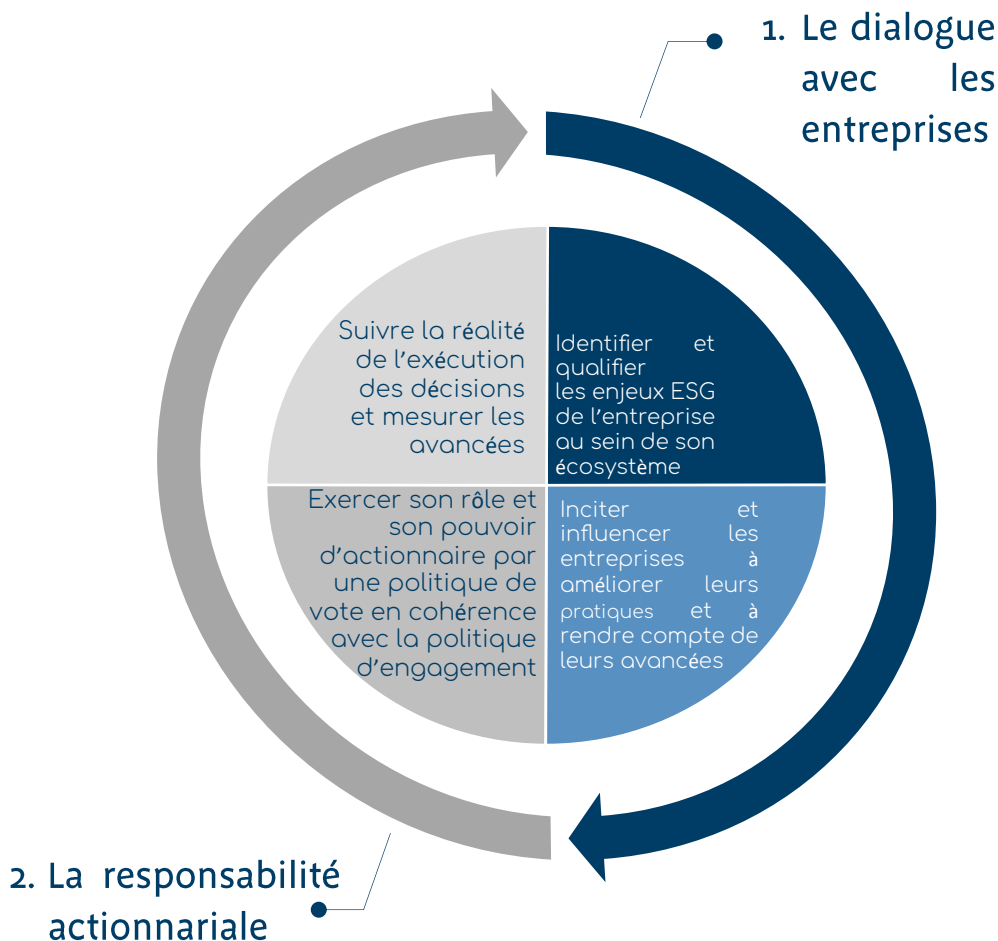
1. Le dialogue avec les entreprises

Suivre la réalité de l'exécution des décisions et mesurer les avancées

Identifier et qualifier les enjeux ESG de l'entreprise au sein de son écosystème

Exercer son rôle et son pouvoir d'actionnaire par une politique de vote en cohérence avec la politique d'engagement

Inciter et influencer les entreprises à améliorer leurs pratiques et à rendre compte de leurs avancées

2. La responsabilité actionnariale